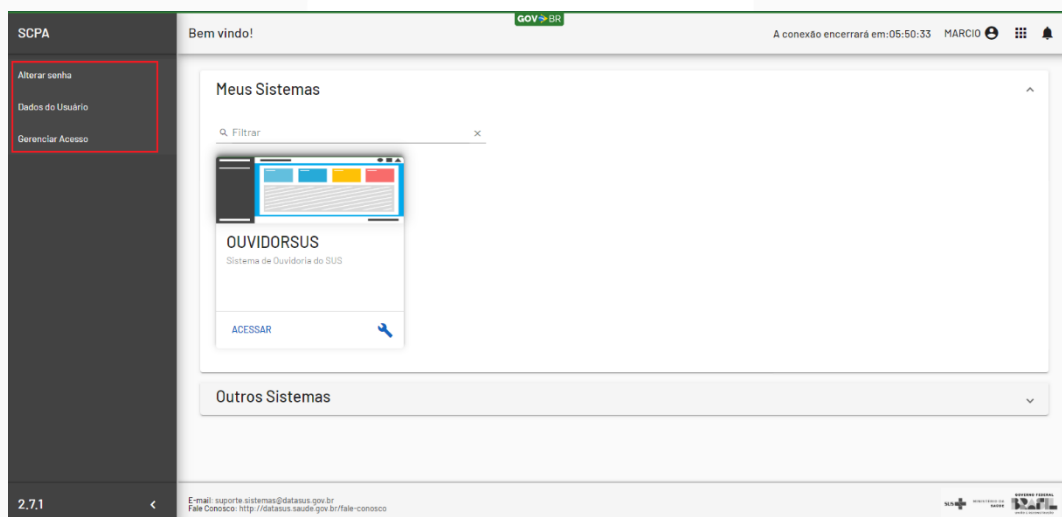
SCPA

Alterar senha

Dados do Usuário

Gerenciar Acesso

2.7.1

GOV.BR

Bem vindo!

A conexão encerrará em:05:50:33 MARCIO

Meus Sistemas

Filtrar

OUVIDORSUS

Sistema de Ouvidoria do SUS

ACESSAR

Outros Sistemas

E-mail: suporte.sistemas@datasus.gov.br
Fale Conosco: http://datasus.saude.gov.br/fale-conosco

SUS MINISTÉRIO DA SAÚDE GOVERNO FEDERAL BRASIL